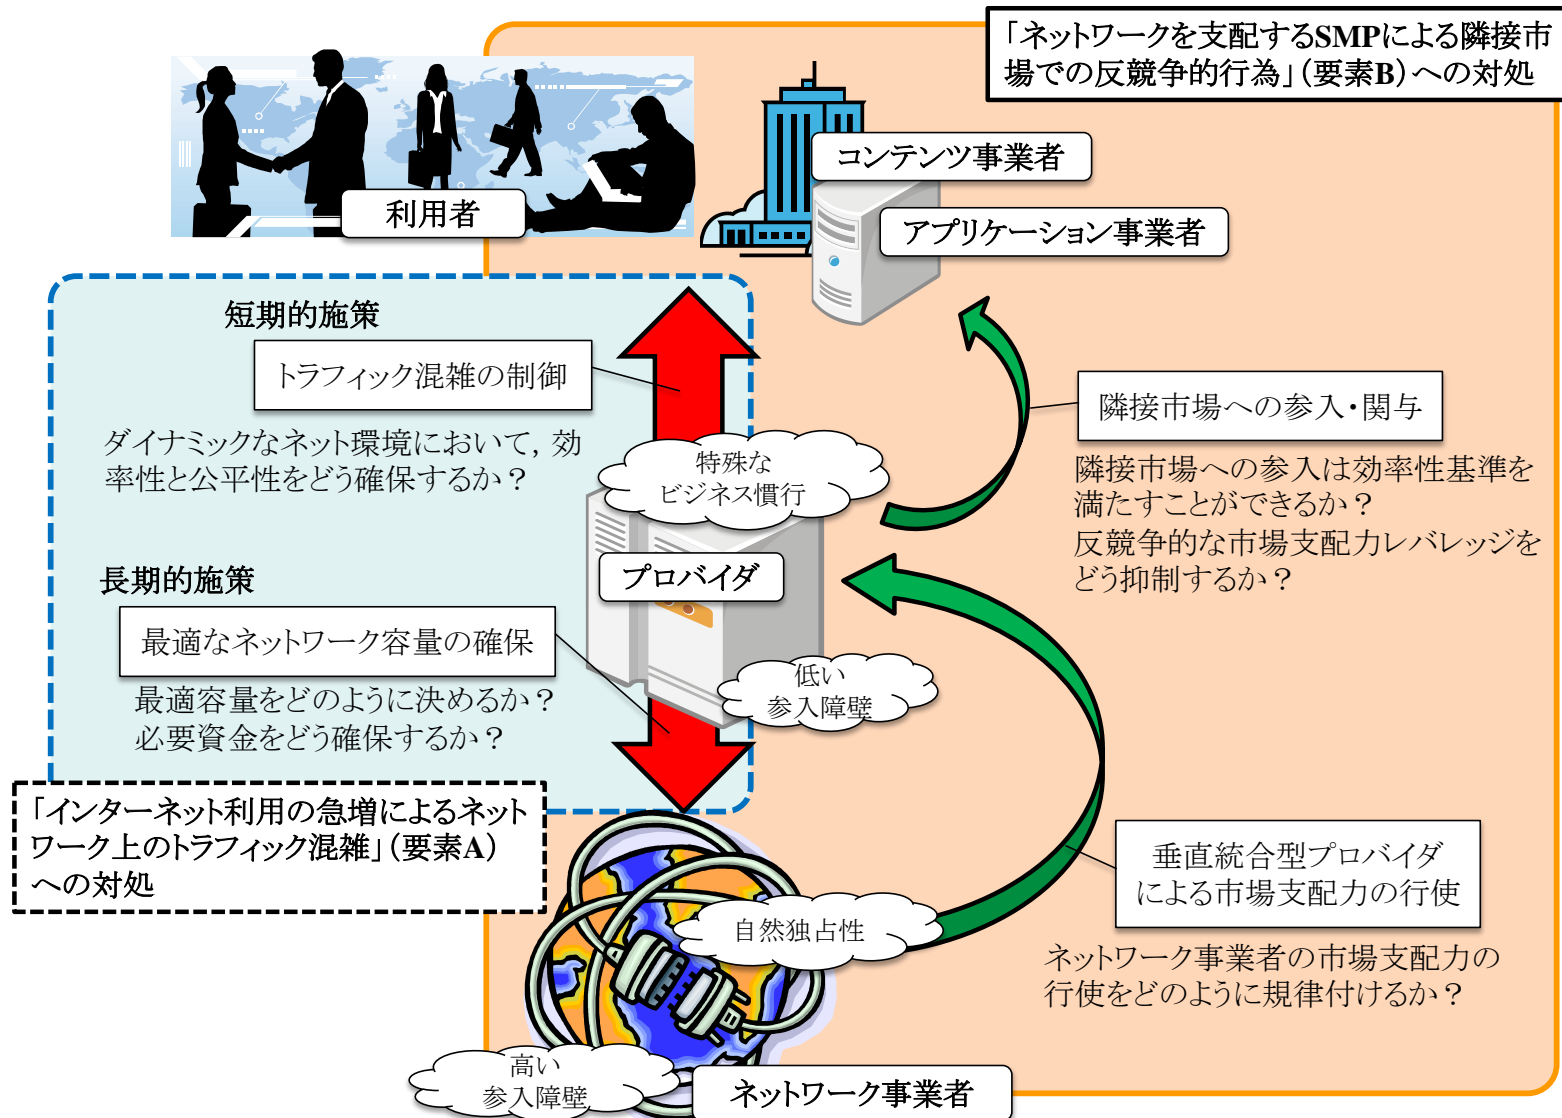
「ネットワークを支配するSMPによる隣接市場での反競争的行為」(要素B)への対処

利用者

コンテンツ事業者

アプリケーション事業者

短期的施策

トラフィック混雑の制御

ダイナミックなネット環境において，効率性と公平性をどう確保するか？

隣接市場への参入・関与

隣接市場への参入は効率性基準を満たすことができるか？
反競争的な市場支配力レバレッジをどう抑制するか？

特殊な
ビジネス慣行

長期的施策

プロバイダ

最適なネットワーク容量の確保

最適容量をどのように決めるか？
必要資金をどう確保するか？

低い
参入障壁

「インターネット利用の急増によるネットワーク上のトラフィック混雑」(要素A)への対処

垂直統合型プロバイダによる市場支配力の行使

自然独占性

ネットワーク事業者の市場支配力の行使をどのように規律付けるか？

高い
参入障壁

ネットワーク事業者